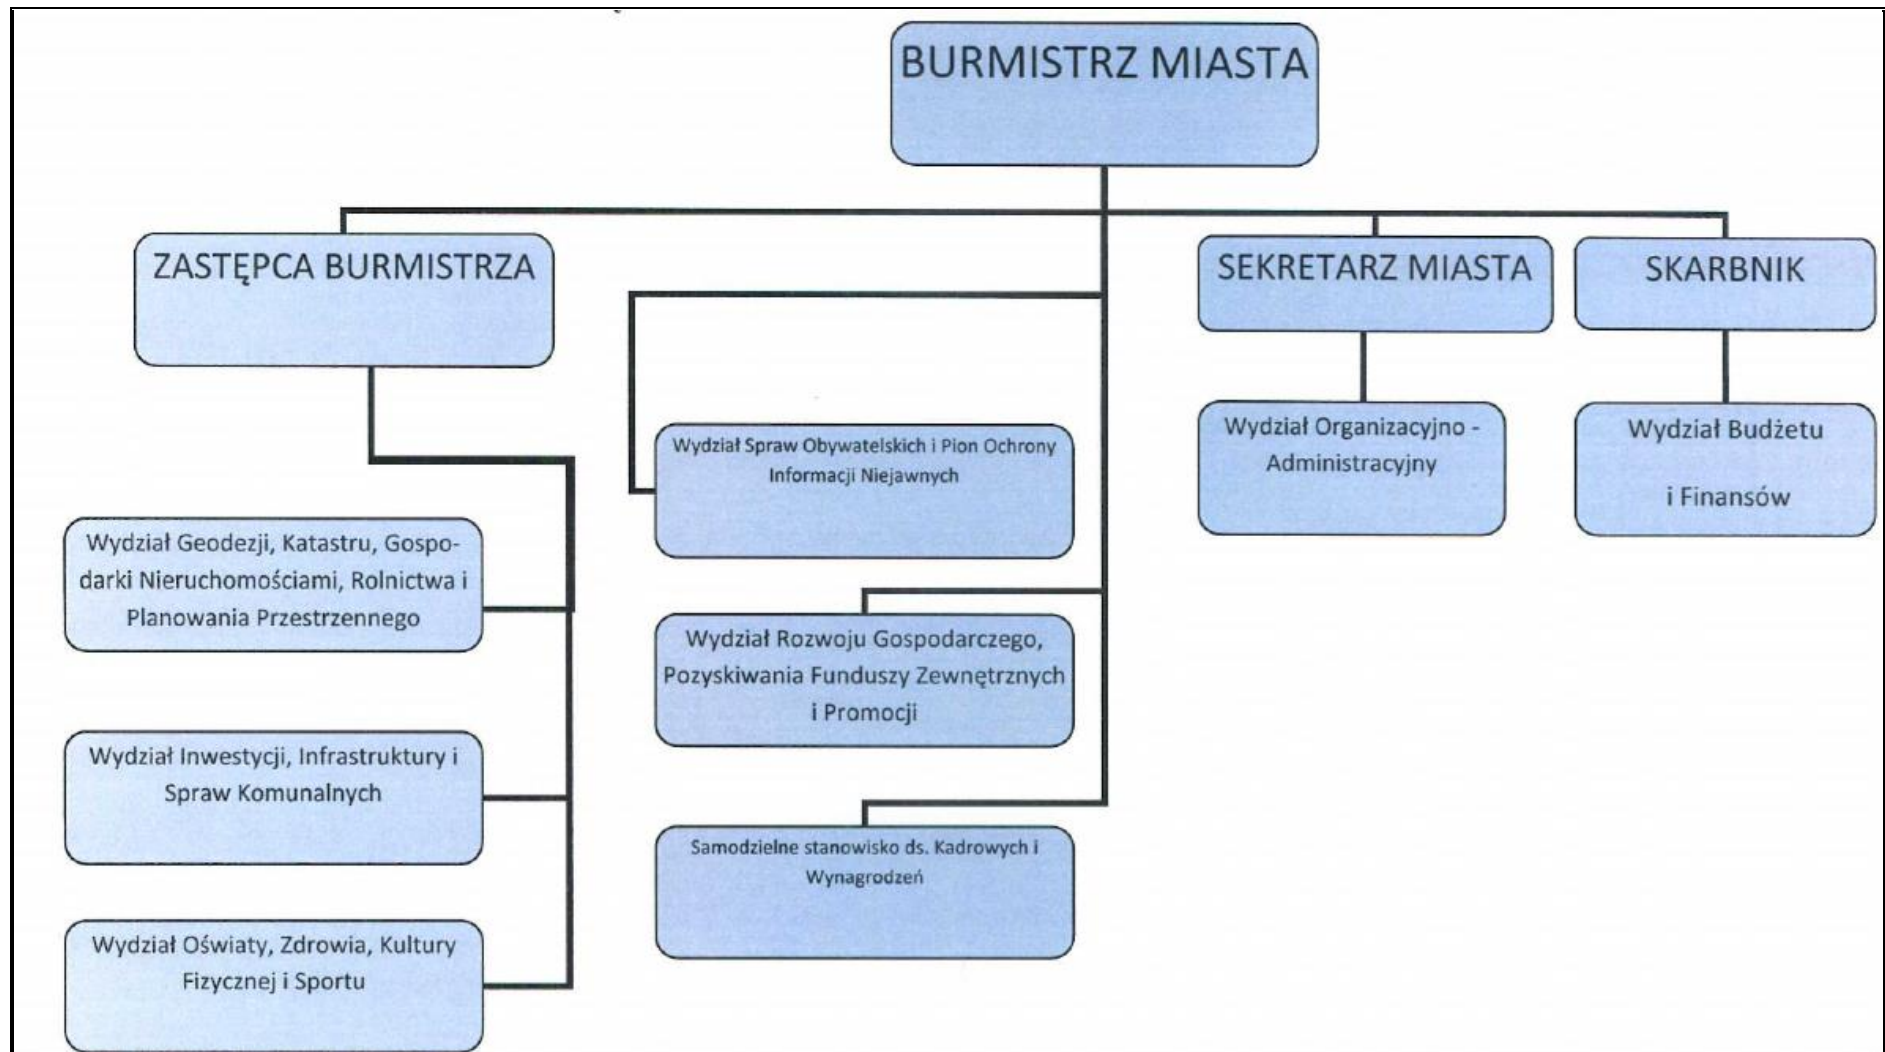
BURMISTRZ MIASTA

ZASTĘPCA BURMISTRZA

SEKRETARZ MIASTA

SKARBNIK

Wydział Spraw Obywatelskich i Pion Ochrony Informacji Niejawnych

Wydział Organizacyjno - Administracyjny

Wydział Budżetu

i Finansów

Wydział Geodezji, Katastru, Gospodarki Nieruchomościami, Rolnictwa i Planowania Przestrzennego

Wydział Rozwoju Gospodarczego, Pozyskiwania Funduszy Zewnętrznych i Promocji

Wydział Inwestycji, Infrastruktury i Spraw Komunalnych

Samodzielne stanowisko ds. Kadrowych i Wynagrodzeń

Wydział Oświaty, Zdrowia, Kultury Fizycznej i Sportu